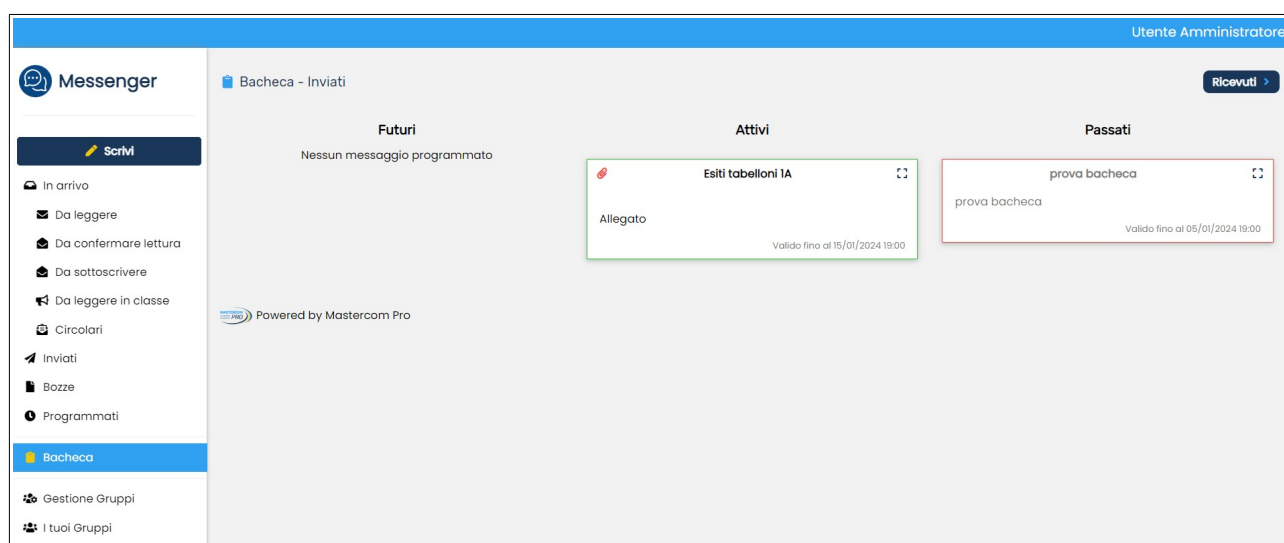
Utente Amministratore

Messenger

Scrivi

In arrivo

Da leggere

Da confermare lettura

Da sottoscrivere

Da leggere in classe

Circolari

Inviati

Bozze

Programmati

Bacheca

Gestione Gruppi

I tuoi Gruppi

Bacheca - Inviati

Ricevuti >

Futuri

Nessun messaggio programmato

Attivi

Esiti tabelloni 1A

Allegato

Valido fino al 15/01/2024 19:00

Passati

prova bacheca

prova bacheca

Valido fino al 05/01/2024 19:00

Powered by Mastercom Pro